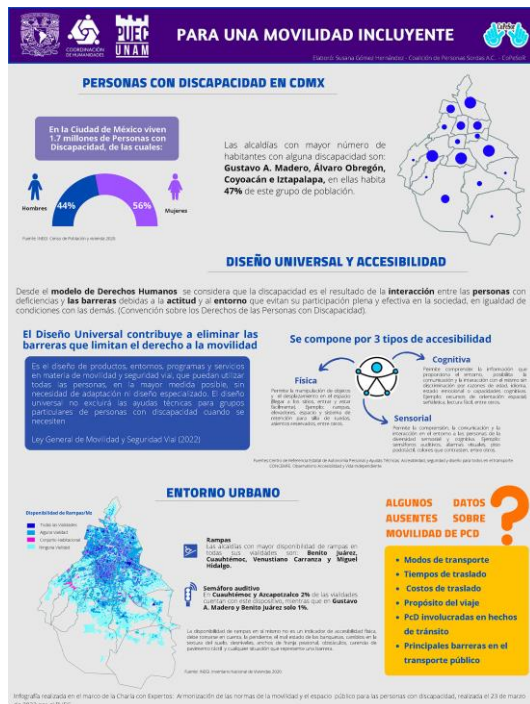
COORDINACIÓN DE HUMANIDADES

PUEC UNAM

PARA UNA MOVILIDAD INCLUYENTE

Elaboró: Susana Gómez Hernández - Coalición de Personas Sordas A.C. - CoPeSor

PERSONAS CON DISCAPACIDAD EN CDMX

En la Ciudad de México viven 1.7 millones de Personas con Discapacidad, de las cuales:

Hombres 44% 56% Mujeres

Fuente: INEGI. Censo de Población y Vivienda 2020

Las alcaldías con mayor número de habitantes con alguna discapacidad son: **Gustavo A. Madero, Álvaro Obregón, Coyoacán e Iztapalapa**, en ellas habita **47%** de este grupo de población.

DISEÑO UNIVERSAL Y ACCESIBILIDAD

Desde el **modelo de Derechos Humanos** se considera que la discapacidad es el resultado de la **interacción** entre las **personas** con deficiencias y **las barreras** debidas a la **actitud** y al **entorno** que evitan su participación plena y efectiva en la sociedad, en igualdad de condiciones con las demás. (Convención sobre los Derechos de las Personas con Discapacidad).

El Diseño Universal contribuye a eliminar las barreras que limitan el derecho a la movilidad

Es el diseño de productos, entornos, programas y servicios en materia de movilidad y seguridad vial, que puedan utilizar todas las personas, en la mayor medida posible, sin necesidad de adaptación ni diseño especializado. El diseño universal no excluirá las ayudas técnicas para grupos particulares de personas con discapacidad cuando se necesiten.

Ley General de Movilidad y Seguridad Vial (2022)

Se compone por 3 tipos de accesibilidad

Física
Permite la manipulación de objetos y el desplazamiento en el espacio (llegar a los sitios, entrar y estar facilmente). Ejemplo: rampas, elevadores, espacio y sistema de retención para silla de ruedas, asientos reservados, entre otros.

Cognitiva
Permite comprender la información que proporciona el entorno, posibilita la comunicación y la interacción con el mismo sin discriminación por razones de edad, idioma, estado emocional y capacidades cognitivas. Ejemplo: sistemas de orientación espacial, simbólica, lectura fácil, entre otros.

Sensorial
Permite la comprensión, la comunicación y la interacción en el entorno a las personas de la diversidad sensorial y cognitiva. Ejemplo: semáforos auditivos, alarmas visuales, piso podotáctil, colores que contrasten, entre otros.

Fuentes: Centro de Referencia Estatal de Autonomía Personal y Ayudas Técnicas. Accesibilidad, seguridad y diseño para todos en el transporte. CERA (2009). Observatorio Accesibilidad y Vida Independiente.

ENTORNO URBANO

Disponibilidad de Rampas/Ma
Todas las Vialidades
Alguna Vialidad
Conjunto Habitacional
Ninguna Vialidad

Rampas
Las alcaldías con mayor disponibilidad de rampas en todas sus vialidades son **Benito Juárez, Cuauhtémoc, Venustiano Carranza y Miguel Hidalgo.**

Semáforo auditivo
En **Cuauhtémoc y Azcapotzalco 2%** de las vialidades cuentan con este dispositivo, mientras que en **Gustavo A. Madero y Benito Juárez solo 1%.**

La disponibilidad de rampas en el entorno no es un indicador de accesibilidad física, debe tomarse en cuenta la pendiente, el mal estado de las banquetas, cambios en la textura del suelo, obstáculos, anchos de franja peatonal, obstáculos, puestos de pavimento y cualquier situación que represente una barrera.

Fuente: INEGI. Inventario Nacional de Vivienda 2020

ALGUNOS DATOS AUSENTES SOBRE MOVILIDAD DE PCD

- Modos de transporte
- Tiempos de traslado
- Costos de traslado
- Propósito del viaje
- PcD involucradas en hechos de tránsito
- Principales barreras en el transporte público

Infografía realizada en el marco de la Charla con Expertos: Armonización de las normas de la movilidad y el espacio público para las personas con discapacidad, realizada el 23 de marzo de 2023 en el PUEC.